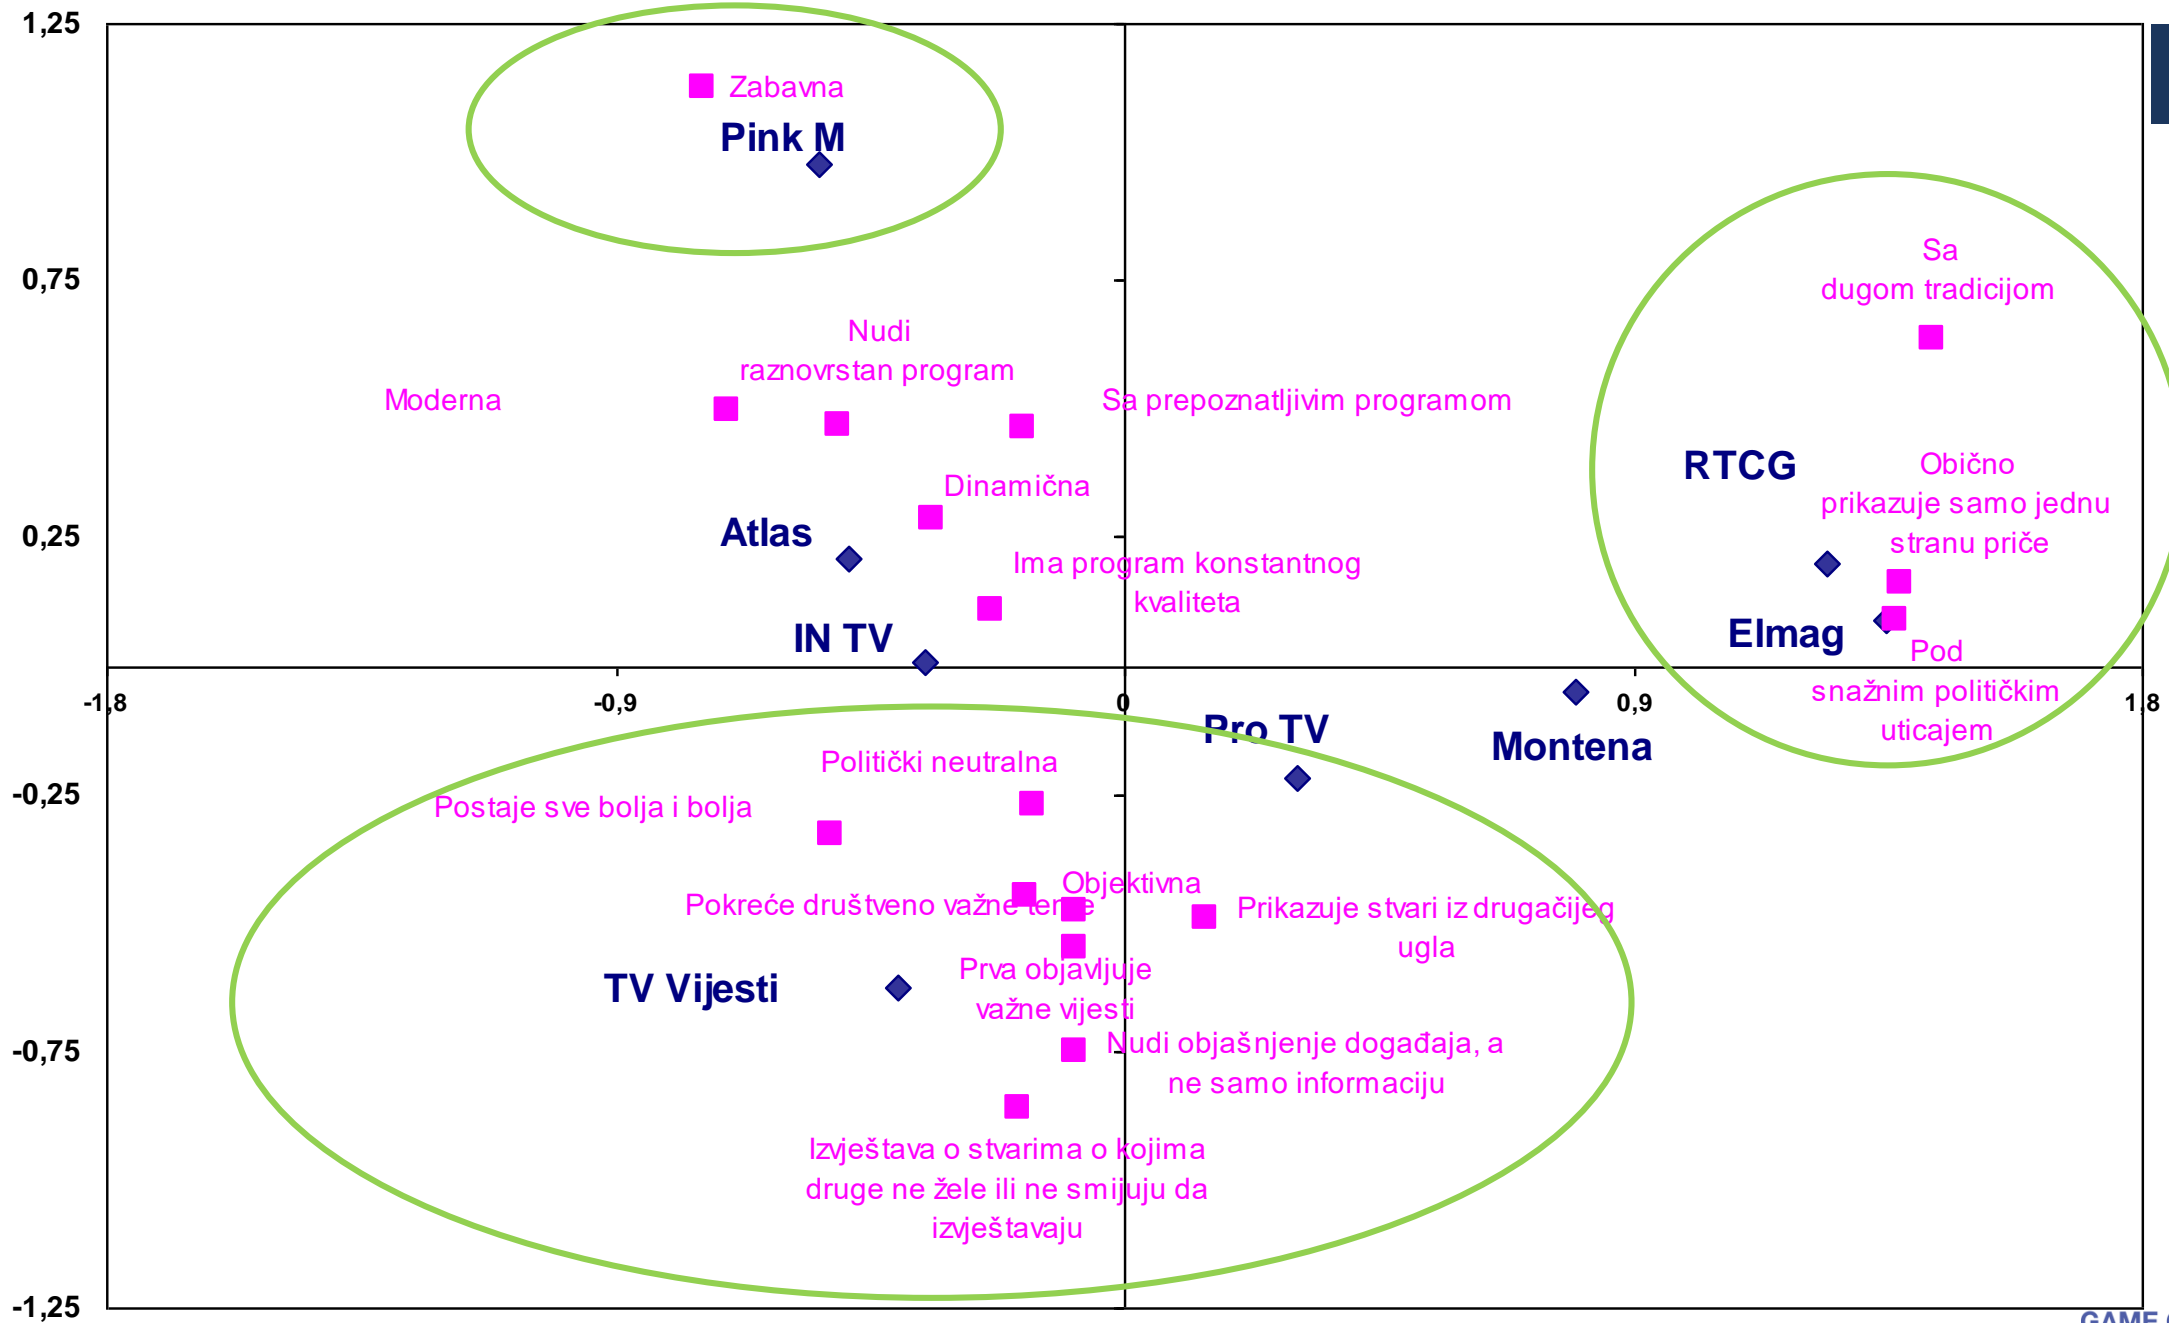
1,25
0,75
0,25
-0,25
-0,75
-1,25
-1,8
-0,9
0
0,9
1,8

Zabavna
Pink M
Nudi raznovrstan program
Moderna
Sa prepoznatljivim programom
Dinamična
Atlas
Ima program konstantnog kvaliteta
IN TV
Sa dugom tradicijom
RTCG
Obično prikazuje samo jednu stranu priče
Elmag
Pod snažnim političkim uticajem
Pro TV
Montena
Politički neutralna
Postaje sve bolja i bolja
Objektivna
Pokreće društveno važne teme
Prikazuje stvari iz drugačijeg ugla
TV Vijesti
Prva objavljuje važne vijesti
Nudi objašnjenje događaja, a ne samo informaciju
Izvještava o stvarima o kojima druge ne žele ili ne smijuju da izvještavaju
GAME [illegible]